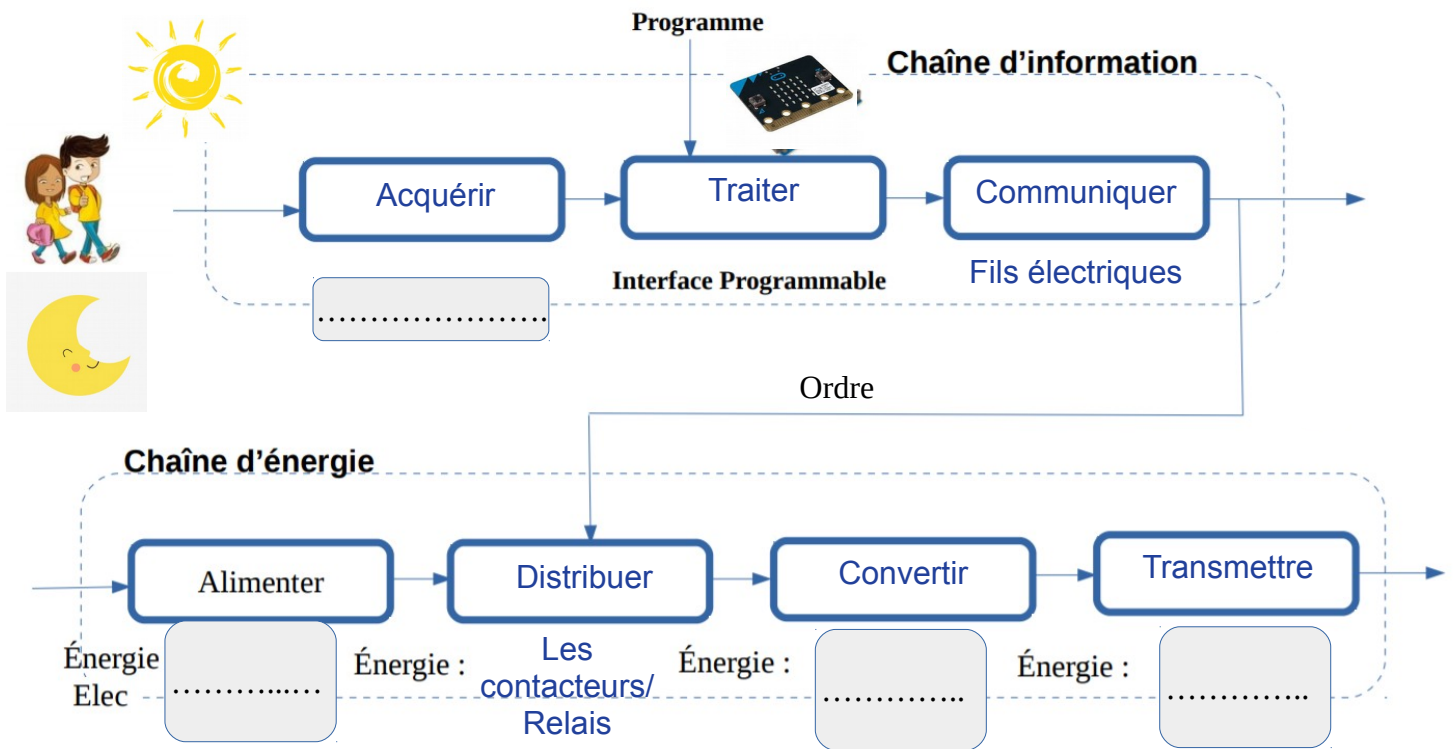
Programme

Chaîne d'information

Acquérir

Traiter

Communiquer

Interface Programmable

Fils électriques

……………………

Ordre

Chaîne d'énergie

Alimenter

Distribuer

Convertir

Transmettre

Énergie Elec

…………..….

Énergie :

Les contacteurs/ Relais

Énergie :

…………..

Énergie :

…………..